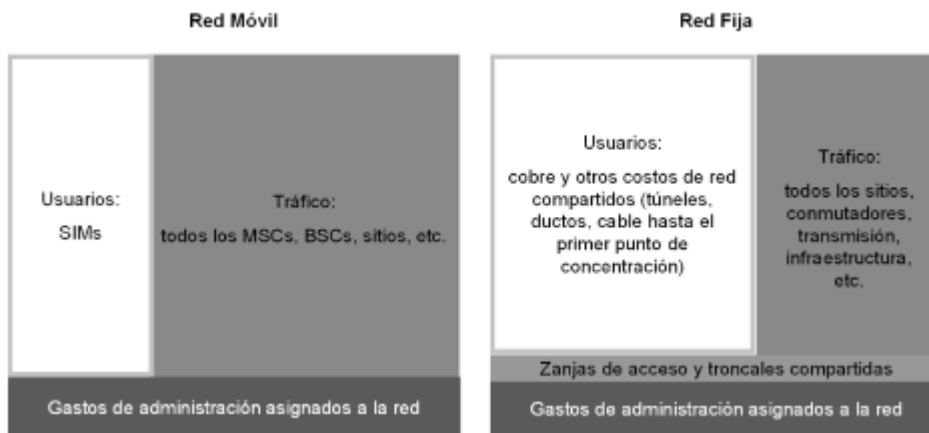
Red Móvil

Usuarios:
SIMs

Tráfico:
todos los MSCs, BSCs, sitios, etc.

Gastos de administración asignados a la red

Red Fija

Usuarios:
cobre y otros costos de red compartidos (túneles, ductos, cable hasta el primer punto de concentración)

Tráfico:
todos los sitios, conmutadores, transmisión, infraestructura, etc.

Zanjas de acceso y troncales compartidas

Gastos de administración asignados a la red